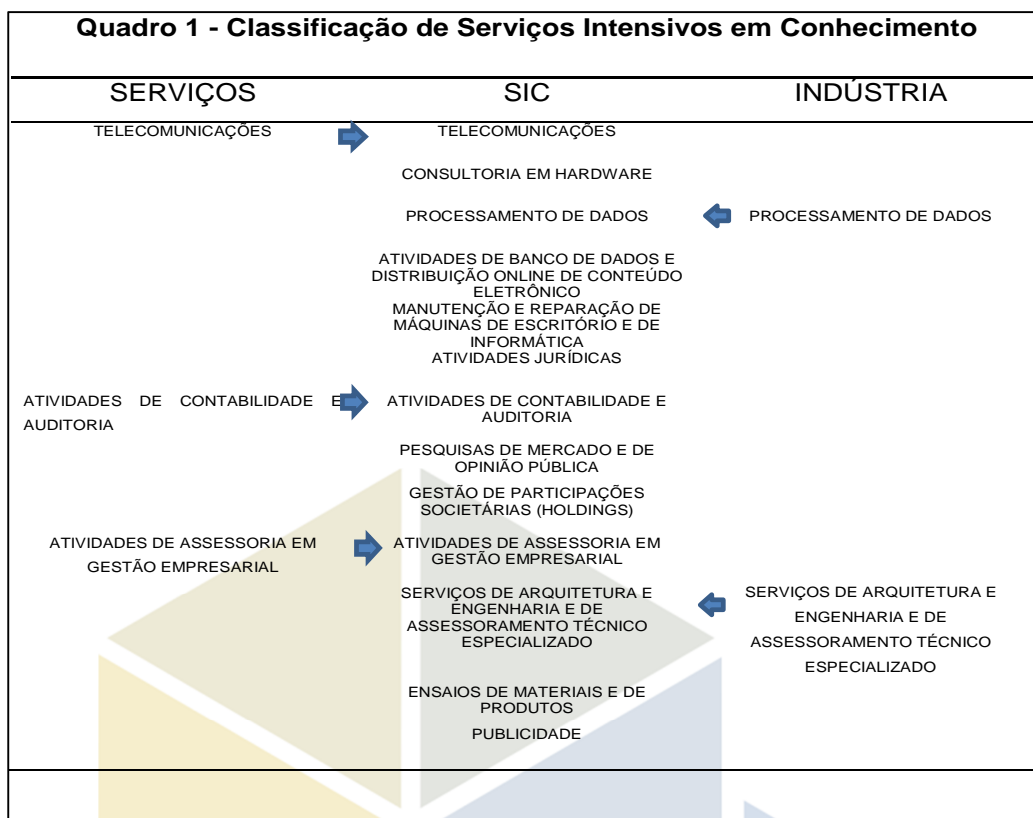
Quadro 1 - Classificação de Serviços Intensivos em Conhecimento

| SERVIÇOS | SIC | INDÚSTRIA |
|---|---|---|
| TELECOMUNICAÇÕES | TELECOMUNICAÇÕES | |
| | CONSULTORIA EM HARDWARE | |
| | PROCESSAMENTO DE DADOS | PROCESSAMENTO DE DADOS |
| | ATIVIDADES DE BANCO DE DADOS E DISTRIBUIÇÃO ONLINE DE CONTEÚDO ELETRÔNICO | |
| | MANUTENÇÃO E REPARAÇÃO DE MÁQUINAS DE ESCRITÓRIO E DE INFORMÁTICA | |
| | ATIVIDADES JURÍDICAS | |
| ATIVIDADES DE CONTABILIDADE E AUDITORIA | ATIVIDADES DE CONTABILIDADE E AUDITORIA | |
| | PESQUISAS DE MERCADO E DE OPINIÃO PÚBLICA | |
| | GESTÃO DE PARTICIPAÇÕES SOCIETÁRIAS (HOLDINGS) | |
| ATIVIDADES DE ASSESSORIA EM GESTÃO EMPRESARIAL | ATIVIDADES DE ASSESSORIA EM GESTÃO EMPRESARIAL | |
| | SERVIÇOS DE ARQUITETURA E ENGENHARIA E DE ASSESSORAMENTO TÉCNICO ESPECIALIZADO | SERVIÇOS DE ARQUITETURA E ENGENHARIA E DE ASSESSORAMENTO TÉCNICO ESPECIALIZADO |
| | ENSAIOS DE MATERIAIS E DE PRODUTOS | |
| | PUBLICIDADE | |